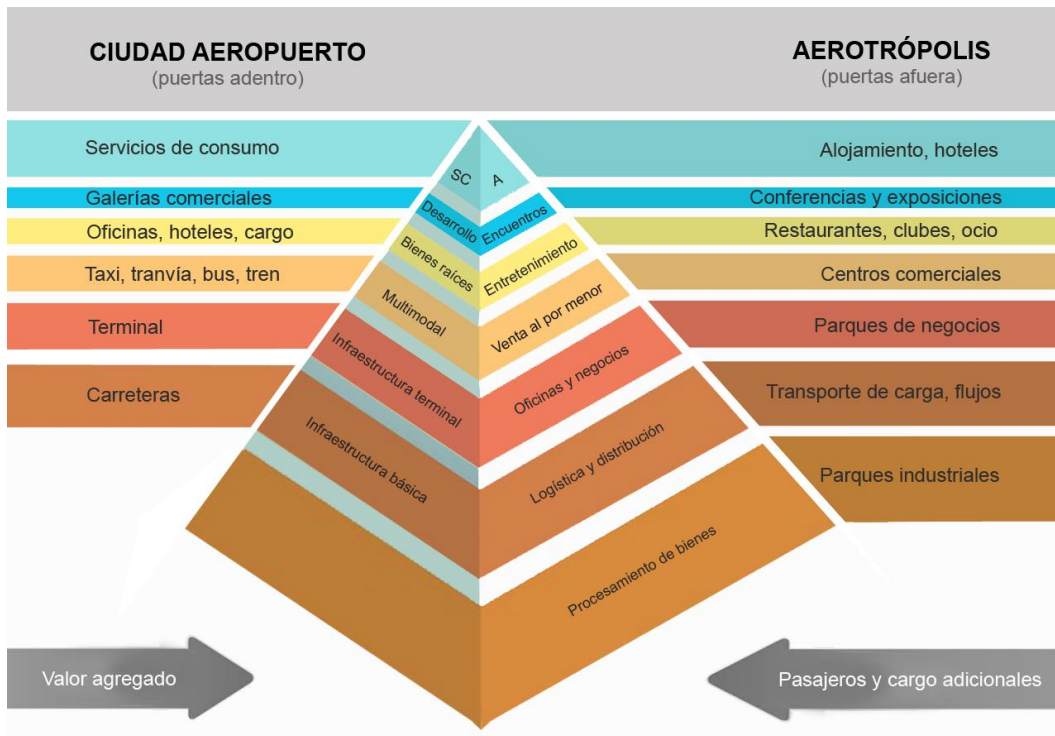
CIUDAD AEROPUERTO
(puertas adentro)

AEROTRÓPOLIS
(puertas afuera)

Servicios de consumo

Galerías comerciales

Oficinas, hoteles, cargo

Taxi, tranvía, bus, tren

Terminal

Carreteras

Alojamiento, hoteles

Conferencias y exposiciones

Restaurantes, clubes, ocio

Centros comerciales

Parques de negocios

Transporte de carga, flujos

Parques industriales

SC

A

Desarrollo

Encuentros

Bienes raíces

Entretenimiento

Multimodal

Venta al por menor

Infraestructura terminal

Oficinas y negocios

Infraestructura básica

Logística y distribución

Procesamiento de bienes

Valor agregado

Pasajeros y cargo adicionales